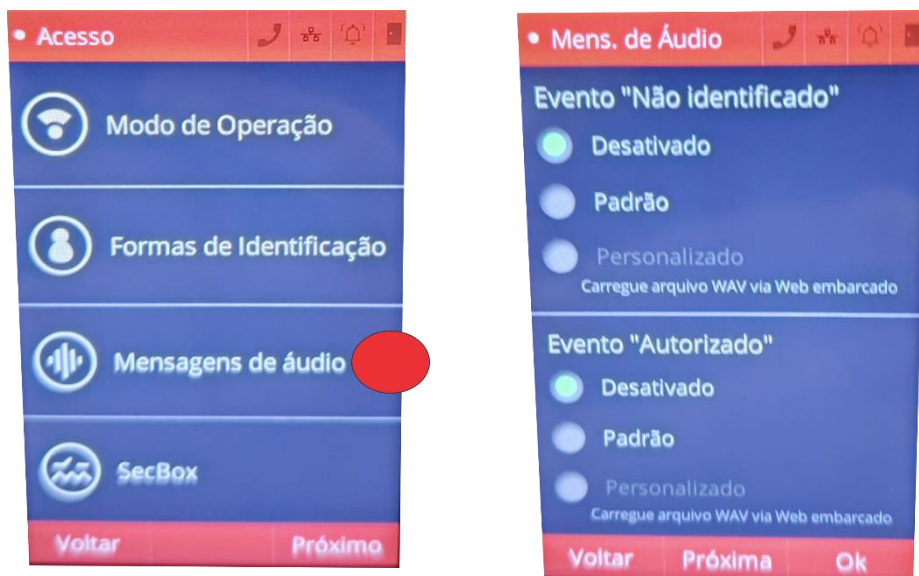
Acesso

Modo de Operação

Formas de Identificação

Mensagens de áudio

SecBox

Voltar Próximo

Mens. de Áudio

Evento "Não identificado"

Desativado

Padrão

Personalizado

Carregue arquivo WAV via Web embarcado

Evento "Autorizado"

Desativado

Padrão

Personalizado

Carregue arquivo WAV via Web embarcado

Voltar Próxima Ok